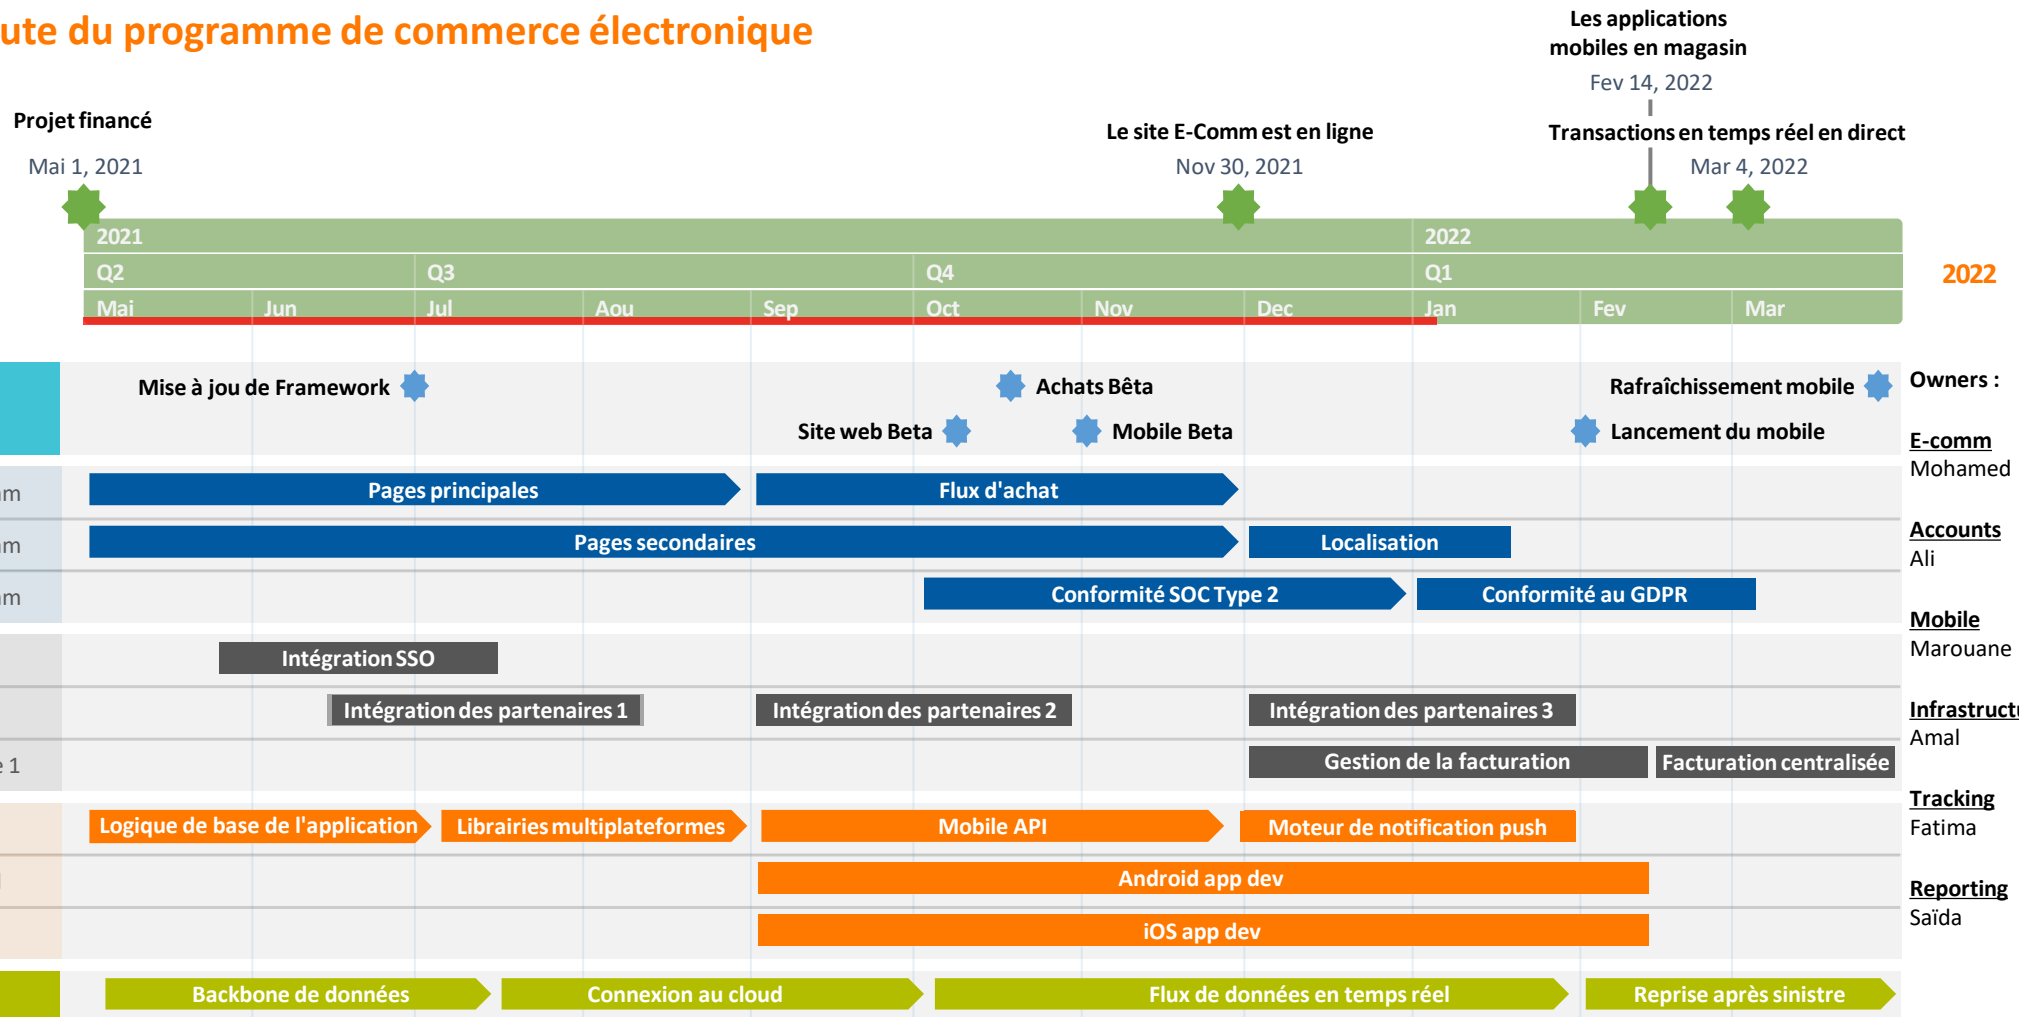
ute du programme de commerce électronique

Les applications mobiles en magasin
Fev 14, 2022

Projet financé
Mai 1, 2021

Le site E-Comm est en ligne
Nov 30, 2021

Transactions en temps réel en direct
Mar 4, 2022

2021
2022
Q2
Q3
Q4
Q1
Mai
Jun
Jul
Aou
Sep
Oct
Nov
Dec
Jan
Fev
Mar

2022

Mise à jou de Framework
Achats Bêta
Rafraîchissement mobile
Site web Beta
Mobile Beta
Lancement du mobile

Owners :
E-comm
Mohamed
Accounts
Ali
Mobile
Marouane
Infrastruct
Amal
Tracking
Fatima
Reporting
Saïda

m
Pages principales
Flux d'achat
m
Pages secondaires
Localisation
m
Conformité SOC Type 2
Conformité au GDPR
Intégration SSO
Intégration des partenaires 1
Intégration des partenaires 2
Intégration des partenaires 3
1
Gestion de la facturation
Facturation centralisée
Logique de base de l'application
Librairies multiplateformes
Mobile API
Moteur de notification push
Android app dev
iOS app dev
Backbone de données
Connexion au cloud
Flux de données en temps réel
Reprise après sinistre